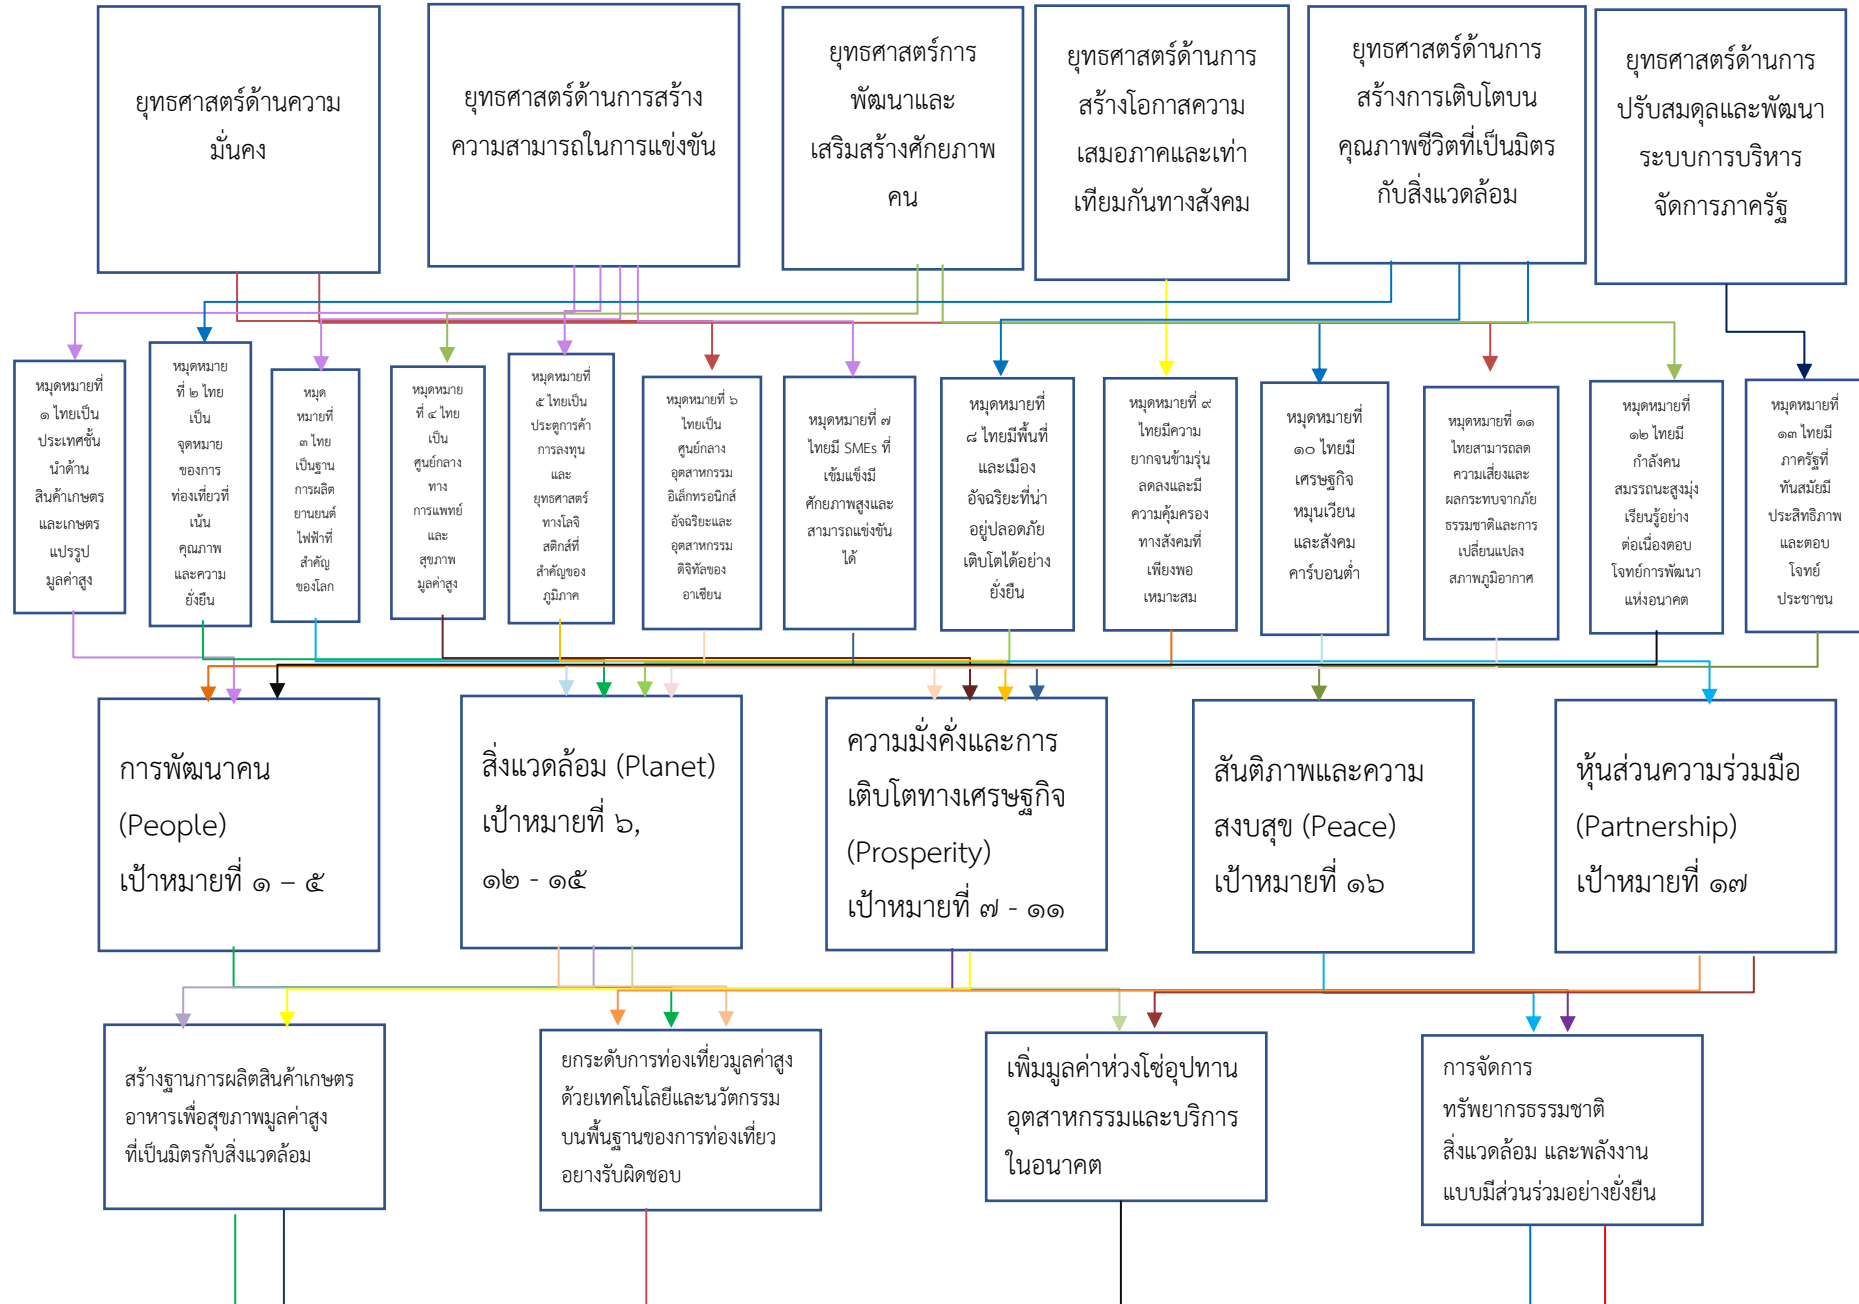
ยุทธศาสตร์ด้านความมั่นคง

ยุทธศาสตร์ด้านการสร้างความสามารถในการแข่งขัน

ยุทธศาสตร์การพัฒนาและเสริมสร้างศักยภาพคน

ยุทธศาสตร์ด้านการสร้างโอกาสความเสมอภาคและเท่าเทียมกันทางสังคม

ยุทธศาสตร์ด้านการสร้างการเติบโตบนคุณภาพชีวิตที่เป็นมิตรกับสิ่งแวดล้อม

ยุทธศาสตร์ด้านการปรับสมดุลและพัฒนาระบบการบริหารจัดการภาครัฐ

หมุดหมายที่ ๑ ไทยเป็นประเทศชั้นนำด้านสินค้าเกษตรและเกษตรแปรรูปมูลค่าสูง

หมุดหมายที่ ๒ ไทยเป็นจุดหมายของการท่องเที่ยวที่เน้นคุณภาพและความยั่งยืน

หมุดหมายที่ ๓ ไทยเป็นฐานการผลิตยานยนต์ไฟฟ้าที่สำคัญของโลก

หมุดหมายที่ ๔ ไทยเป็นศูนย์กลางทางการแพทย์และสุขภาพมูลค่าสูง

หมุดหมายที่ ๕ ไทยเป็นประตูการค้าการลงทุนและยุทธศาสตร์ทางโลจิสติกส์ที่สำคัญของภูมิภาค

หมุดหมายที่ ๖ ไทยเป็นศูนย์กลางอุตสาหกรรมอิเล็กทรอนิกส์อัจฉริยะและอุตสาหกรรมดิจิทัลของอาเซียน

หมุดหมายที่ ๗ ไทยมี SMEs ที่เข้มแข็งมีศักยภาพสูงและสามารถแข่งขันได้

หมุดหมายที่ ๘ ไทยมีพื้นที่และเมืองอัจฉริยะที่น่าอยู่ปลอดภัยเติบโตได้อย่างยั่งยืน

หมุดหมายที่ ๙ ไทยมีความยากจนข้ามรุ่นลดลงและมีความคุ้มครองทางสังคมที่เพียงพอเหมาะสม

หมุดหมายที่ ๑๐ ไทยมีเศรษฐกิจหมุนเวียนและสังคมคาร์บอนต่ำ

หมุดหมายที่ ๑๑ ไทยสามารถลดความเสี่ยงและผลกระทบจากภัยธรรมชาติและการเปลี่ยนแปลงสภาพภูมิอากาศ

หมุดหมายที่ ๑๒ ไทยมีกำลังคนสมรรถนะสูงมุ่งเรียนรู้อย่างต่อเนื่องตอบโจทย์การพัฒนาแห่งอนาคต

หมุดหมายที่ ๑๓ ไทยมีภาครัฐที่ทันสมัยมีประสิทธิภาพและตอบโจทย์ประชาชน

การพัฒนาคน (People) เป้าหมายที่ ๑ – ๕

สิ่งแวดล้อม (Planet) เป้าหมายที่ ๖, ๑๒ - ๑๕

ความมั่งคั่งและการเติบโตทางเศรษฐกิจ (Prosperity) เป้าหมายที่ ๗ - ๑๑

สันติภาพและความสงบสุข (Peace) เป้าหมายที่ ๑๖

หุ้นส่วนความร่วมมือ (Partnership) เป้าหมายที่ ๑๗

สร้างฐานการผลิตสินค้าเกษตรอาหารเพื่อสุขภาพมูลค่าสูงที่เป็นมิตรกับสิ่งแวดล้อม

ยกระดับการท่องเที่ยวมูลค่าสูงด้วยเทคโนโลยีและนวัตกรรมบนพื้นฐานของการท่องเที่ยวอย่างรับผิดชอบ

เพิ่มมูลค่าห่วงโซ่อุปทานอุตสาหกรรมและบริการในอนาคต

การจัดการทรัพยากรธรรมชาติ สิ่งแวดล้อม และพลังงานแบบมีส่วนร่วมอย่างยั่งยืน